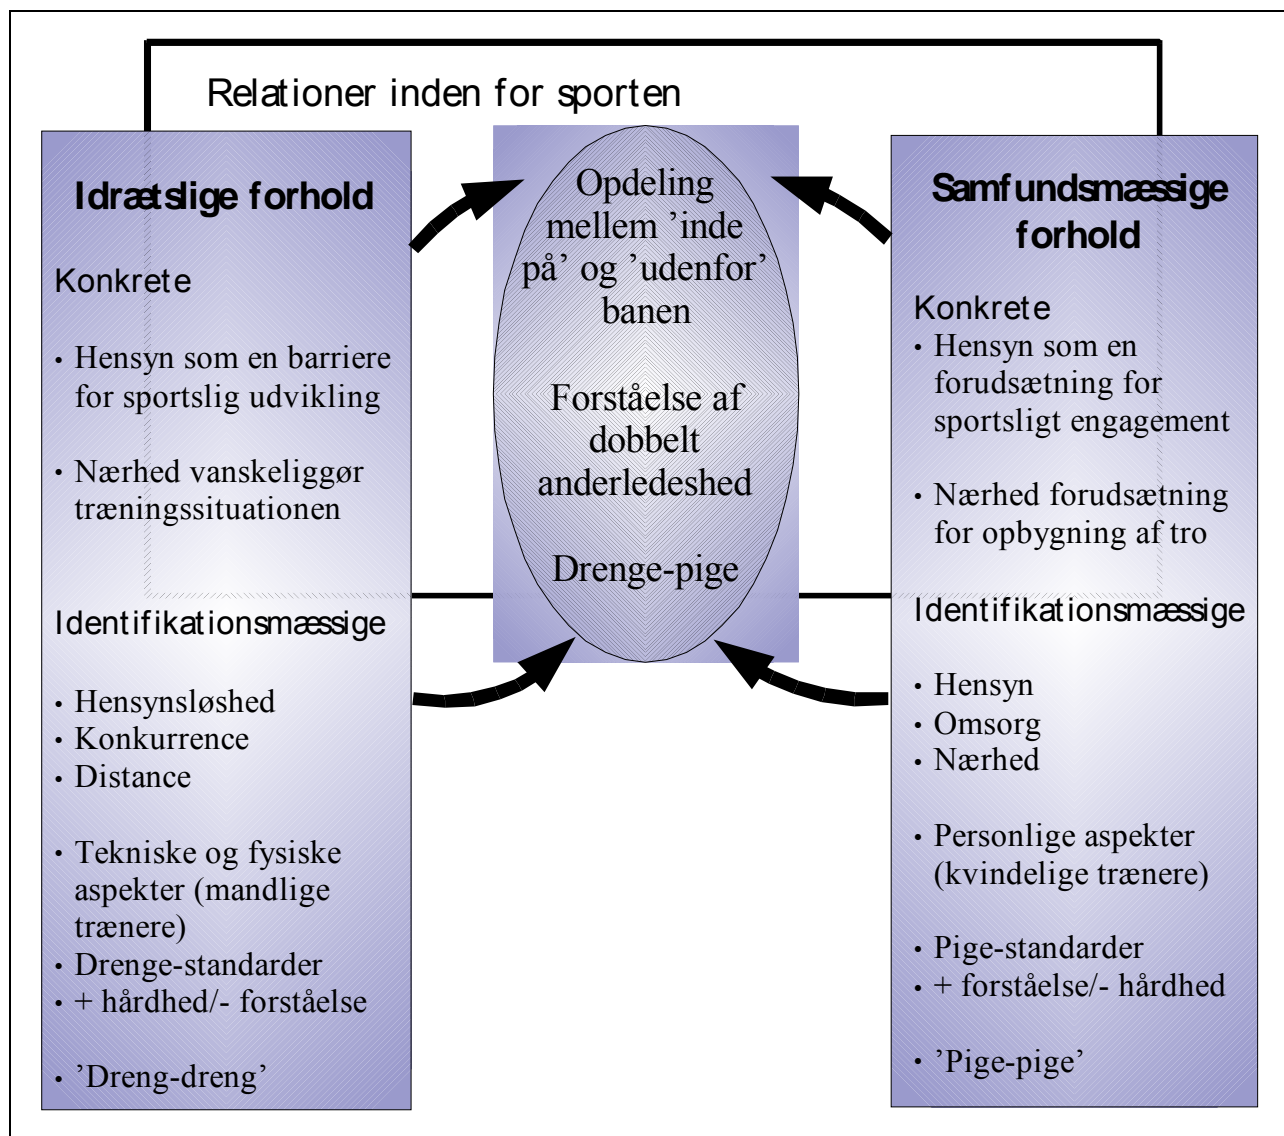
Relationer inden for sporten

Idrætslige forhold

Konkrete

• Hensyn som en barriere for sportslig udvikling

• Nærhed vanskeliggør træningssituationen

Identifikationsmæssige

• Hensynsløshed
• Konkurrence
• Distance

• Tekniske og fysiske aspekter (mandlige trænere)
• Drenge-standarder
• + hårdhed/- forståelse

• 'Dreng-dreng'

Opdeling mellem 'inde på' og 'udenfor' banen

Forståelse af dobbelt anderledeshed

Drenge-pige

Samfundsmæssige forhold

Konkrete
• Hensyn som en forudsætning for sportsligt engagement

• Nærhed forudsætning for opbygning af tro

Identifikationsmæssige

• Hensyn
• Omsorg
• Nærhed

• Personlige aspekter (kvindelige trænere)

• Pige-standarder
• + forståelse/- hårdhed

• 'Pige-pige'